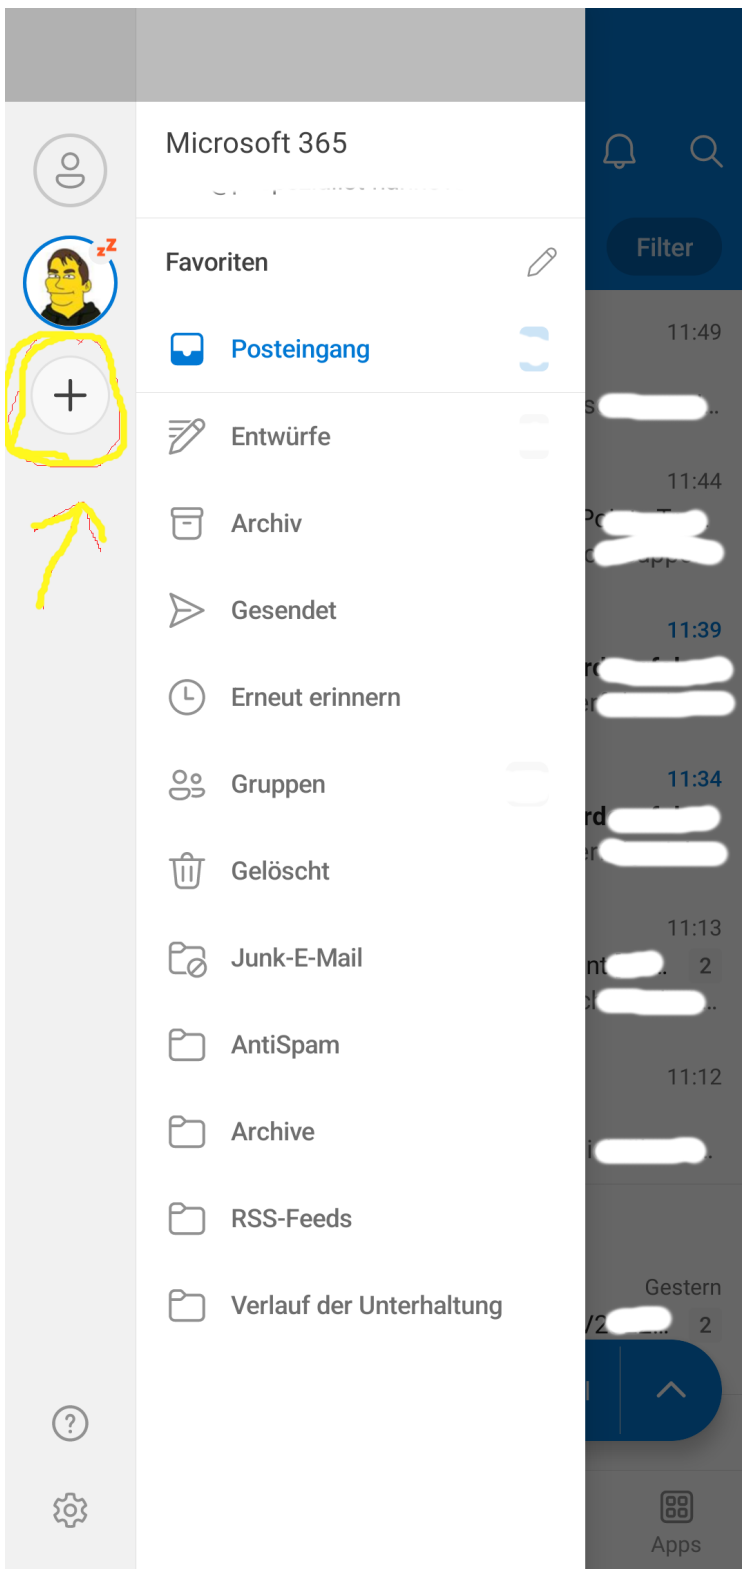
Microsoft 365

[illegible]

Favoriten

Posteingang

Entwürfe

Archiv

Gesendet

Erneut erinnern

Gruppen

Gelöscht

Junk-E-Mail

AntiSpam

Archive

RSS-Feeds

Verlauf der Unterhaltung

Filter

11:49

11:44

11:39

11:34

11:13

2

11:12

Gestern

2

Apps